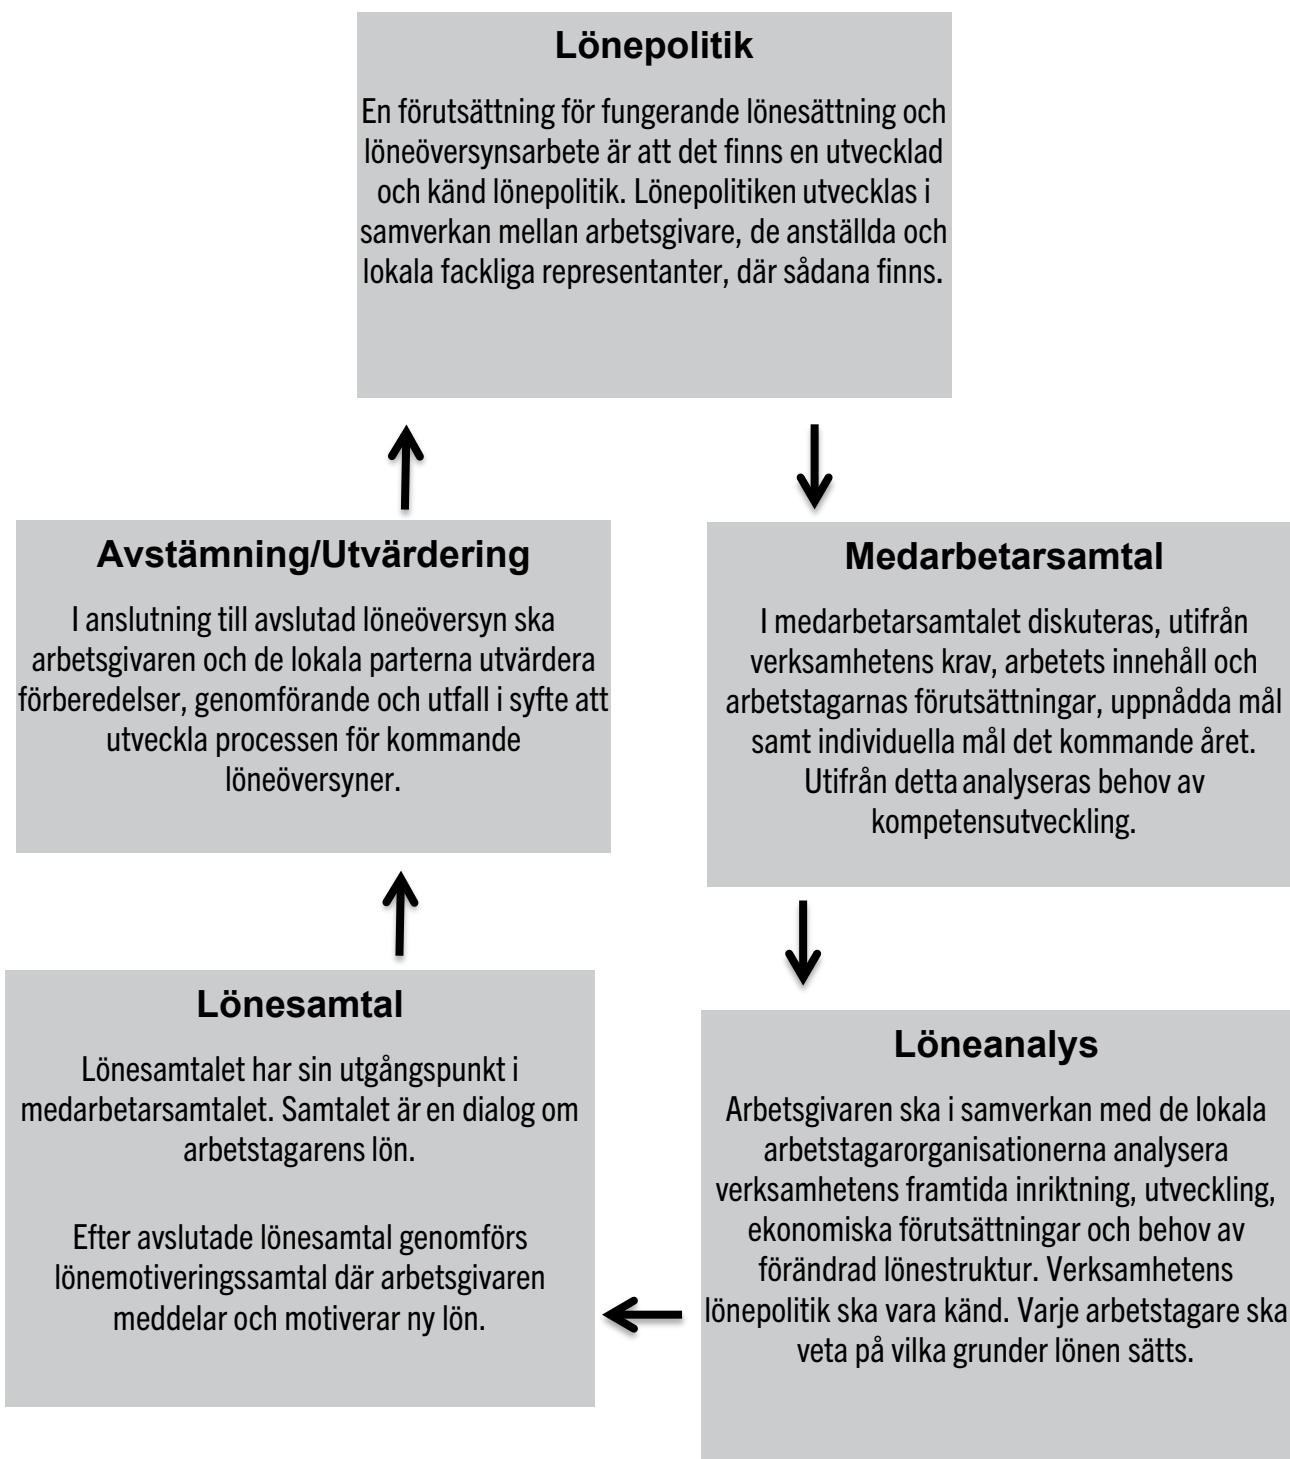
Lönepolitik

En förutsättning för fungerande lönesättning och löneöversynsarbete är att det finns en utvecklad och känd lönepolitik. Lönepolitiken utvecklas i samverkan mellan arbetsgivare, de anställda och lokala fackliga representanter, där sådana finns.

Medarbetarsamtal

I medarbetarsamtalet diskuteras, utifrån verksamhetens krav, arbetets innehåll och arbetstagarnas förutsättningar, uppnådda mål samt individuella mål det kommande året. Utifrån detta analyseras behov av kompetensutveckling.

Löneanalys

Arbetsgivaren ska i samverkan med de lokala arbetstagarorganisationerna analysera verksamhetens framtida inriktning, utveckling, ekonomiska förutsättningar och behov av förändrad lönestruktur. Verksamhetens lönepolitik ska vara känd. Varje arbetstagare ska veta på vilka grunder lönen sätts.

Lönesamtal

Lönesamtalet har sin utgångspunkt i medarbetarsamtalet. Samtalet är en dialog om arbetstagarens lön.

Efter avslutade lönesamtal genomförs lönemotiveringssamtal där arbetsgivaren meddelar och motiverar ny lön.

Avstämning/Utvärdering

I anslutning till avslutad löneöversyn ska arbetsgivaren och de lokala parterna utvärdera förberedelser, genomförande och utfall i syfte att utveckla processen för kommande löneöversyner.